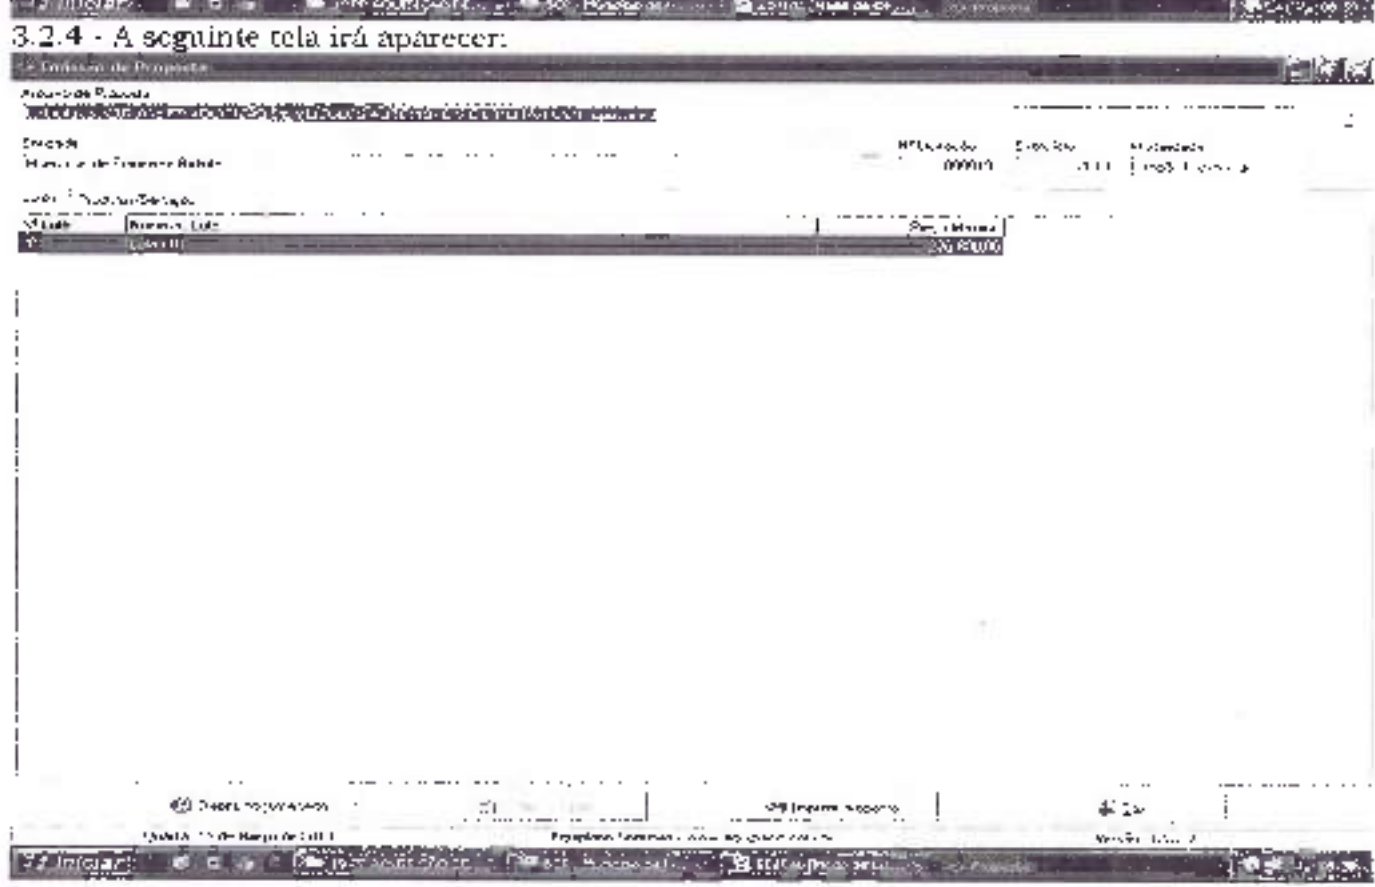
3.2.4 - A seguinte tela irá aparecer:

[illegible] de Proposta

Arquivo de Proposta
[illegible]

Entidade
Município de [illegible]

Nº Licitação
000010

Exercício
2011

Modalidade
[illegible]

Lotes Proposta/Seleção

| Nº Lote | Nome do Lote | Preço Máximo |
|---|---|---|
| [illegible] | Lote 01 | 270.870,00 |

Digitar Proposta/Lote

Imprimir Proposta

Sair

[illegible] de Março de 2011

Versão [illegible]

Iniciar